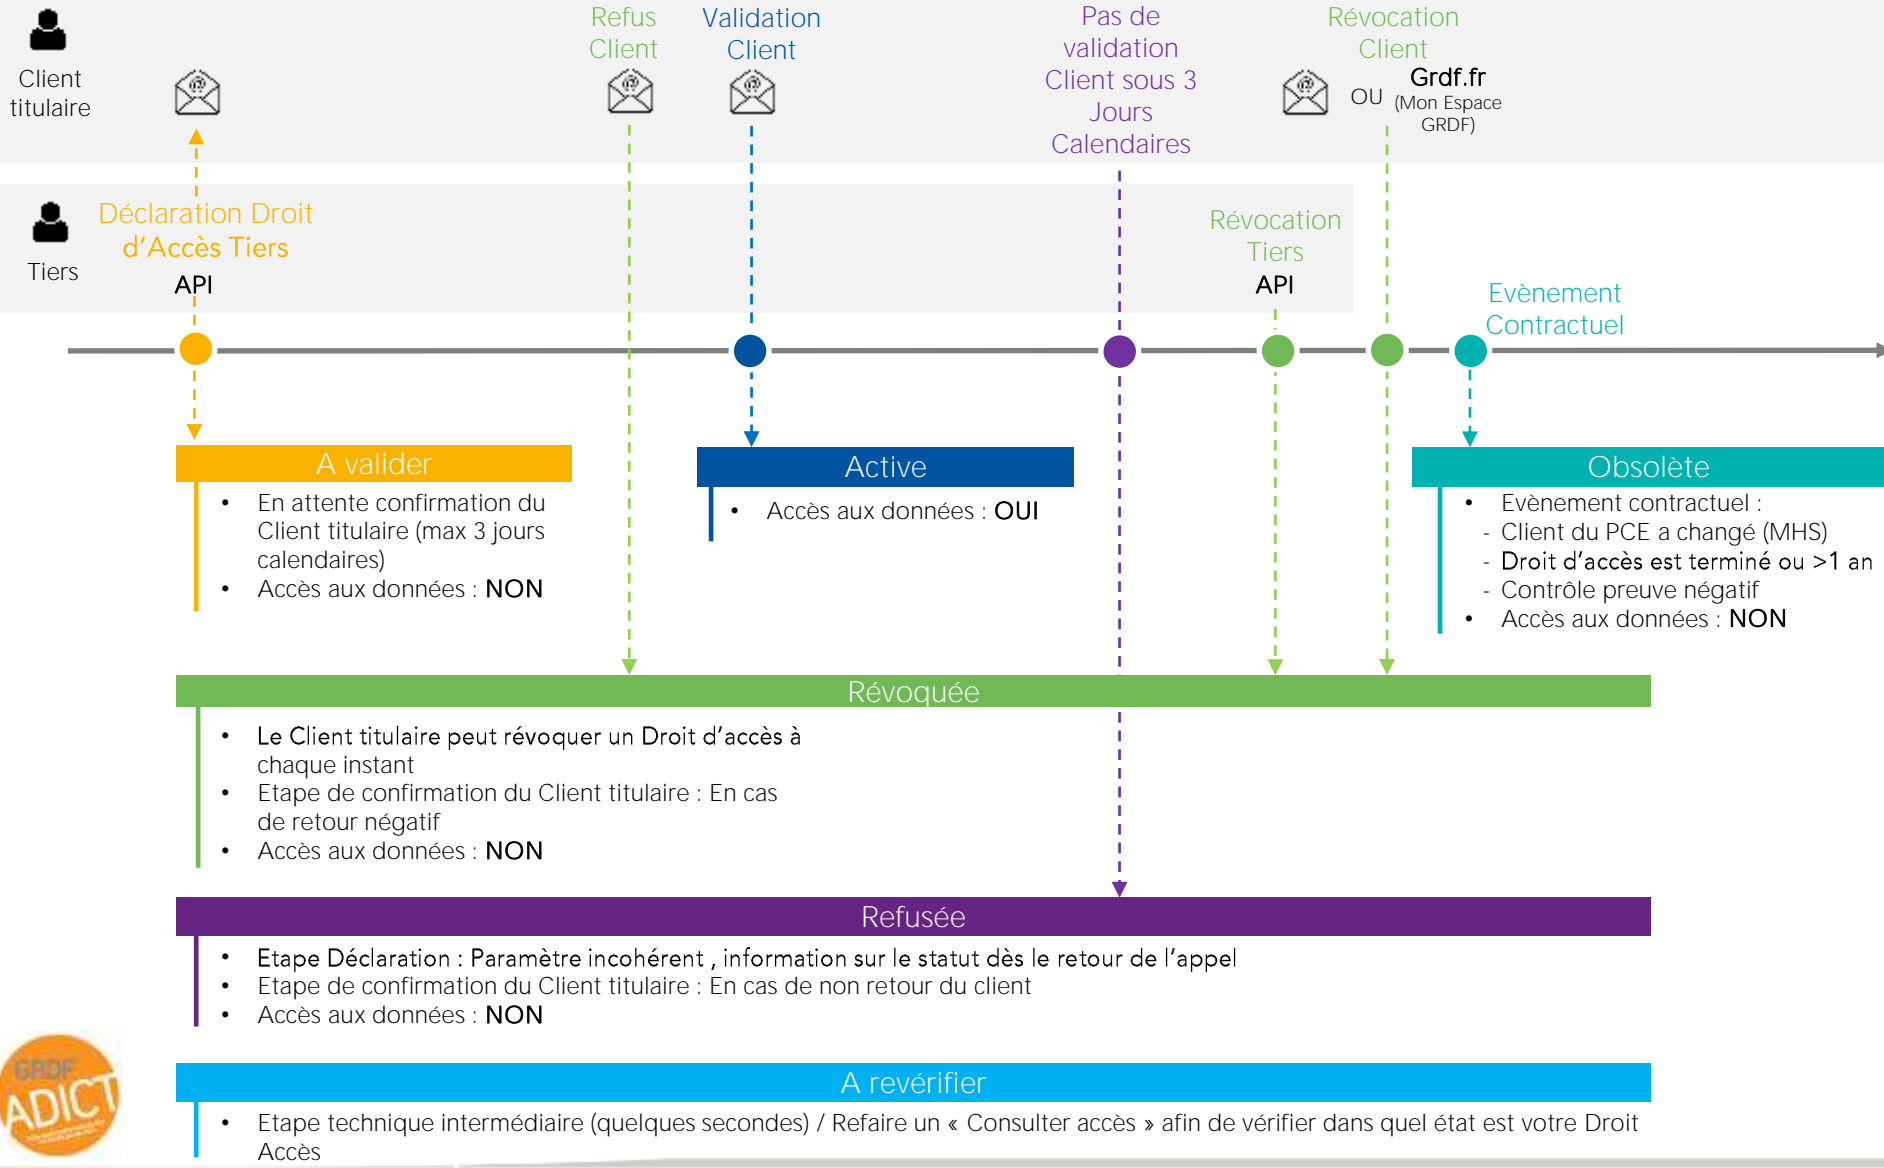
Client titulaire

Refus Client

Validation Client

Pas de validation Client sous 3 Jours Calendaires

Révocation Client

OU Grdf.fr (Mon Espace GRDF)

Tiers

Déclaration Droit d'Accès Tiers

API

Révocation Tiers

API

Evènement Contractuel

A valider

• En attente confirmation du Client titulaire (max 3 jours calendaires)
• Accès aux données : NON

Active

• Accès aux données : OUI

Obsolète

• Evènement contractuel :
- Client du PCE a changé (MHS)
- Droit d'accès est terminé ou >1 an
- Contrôle preuve négatif
• Accès aux données : NON

Révoquée

• Le Client titulaire peut révoquer un Droit d'accès à chaque instant
• Etape de confirmation du Client titulaire : En cas de retour négatif
• Accès aux données : NON

Refusée

• Etape Déclaration : Paramètre incohérent , information sur le statut dès le retour de l'appel
• Etape de confirmation du Client titulaire : En cas de non retour du client
• Accès aux données : NON

A revérifier

• Etape technique intermédiaire (quelques secondes) / Refaire un « Consulter accès » afin de vérifier dans quel état est votre Droit Accès

GRDF ADICT